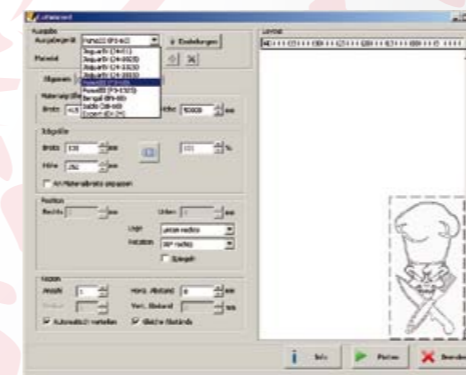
Ausgabe
Ausgabegerät
Plotter
Allgemein
Materialgröße
Breite
Höhe
Etiquetti (29x90)
Etiquetti (24-90)
Etiquetti (24-90)
Etiquetti (24-90)
Plotter (29-90)
Plotter (29-90)
Bengali (89-90)
Jazzlo (28-90)
Excent (89-90)
Einstellungen
Bildgröße
Breite
Höhe
Am Materialbreite anpassen
Position
Rechts
Unten
Lage
unten rechts
Rotation
90° rechts
Spiegeln
Muster
Anzahl
Horiz. Abstand
Vert. Abstand
Automatisch verteilen
Gleiche Abstände
Info
Plotten
Beenden